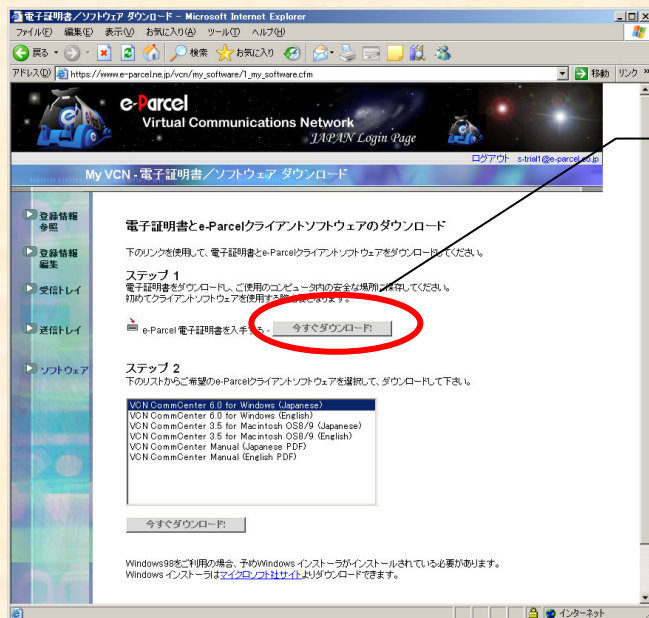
電子証明書／ソフトウェア ダウンロード - Microsoft Internet Explorer

ファイル(F) 編集(E) 表示(V) お気に入り(A) ツール(T) ヘルプ(H)

戻る 検索 お気に入り

アドレス(D) https://www.e-parcel.ne.jp/vcn/my_software/1_my_software.cfm 移動 リンク »

e-Parcel
Virtual Communications Network
JAPAN Login Page

ログアウト s-trial1@e-parcel.co.jp

My VCN - 電子証明書／ソフトウェア ダウンロード

登録情報参照

登録情報編集

受信トレイ

送信トレイ

ソフトウェア

電子証明書とe-Parcelクライアントソフトウェアのダウンロード

下のリンクを使用して、電子証明書とe-Parcelクライアントソフトウェアをダウンロードしてください。

ステップ 1
電子証明書をダウンロードし、ご使用のコンピュータ内の安全な場所に保存してください。
初めてクライアントソフトウェアを使用する際に必要となります。

e-Parcel 電子証明書を入手する - 今すぐダウンロード!

ステップ 2
下のリストからご希望のe-Parcelクライアントソフトウェアを選択して、ダウンロードして下さい。

VCN CommCenter 6.0 for Windows (Japanese)
VCN CommCenter 6.0 for Windows (English)
VCN CommCenter 3.5 for Macintosh OS8/9 (Japanese)
VCN CommCenter 3.5 for Macintosh OS8/9 (English)
VCN CommCenter Manual (Japanese PDF)
VCN CommCenter Manual (English PDF)

今すぐダウンロード!

Windows98をご利用の場合、予めWindows インストーラがインストールされている必要があります。
Windows インストーラはマイクロソフト社サイトよりダウンロードできます。

インターネット